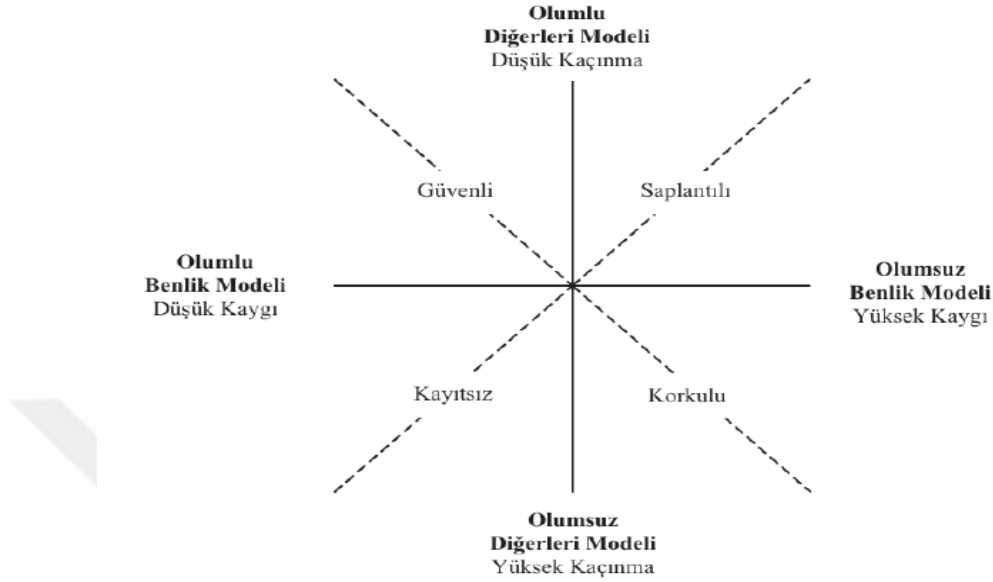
**Olumlu**
**Diğerleri Modeli**
Düşük Kaçınma

Güvenli

Saplantılı

**Olumlu**
**Benlik Modeli**
Düşük Kaygı

**Olumsuz**
**Benlik Modeli**
Yüksek Kaygı

Kayıtsız

Korkulu

**Olumsuz**
**Diğerleri Modeli**
Yüksek Kaçınma